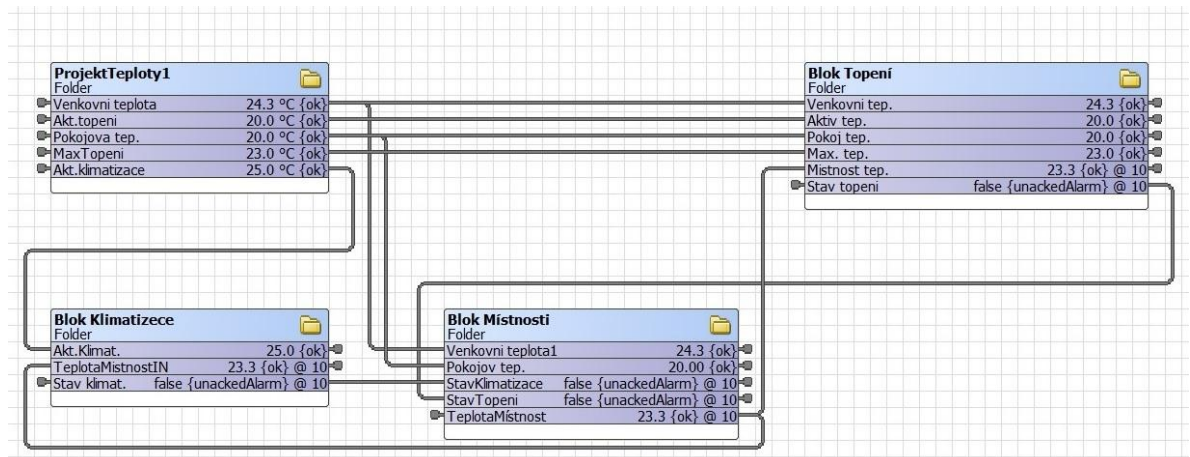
ProjektTeploty1
Folder
Venkovni teplota 24.3 °C {ok}
Akt.topeni 20.0 °C {ok}
Pokojova tep. 20.0 °C {ok}
MaxTopeni 23.0 °C {ok}
Akt.klimatizace 25.0 °C {ok}

Blok Topení
Folder
Venkovni tep. 24.3 {ok}
Aktiv tep. 20.0 {ok}
Pokoj tep. 20.0 {ok}
Max. tep. 23.0 {ok}
Mistnost tep. 23.3 {ok} @ 10
Stav topeni false {unackedAlarm} @ 10

Blok Klimatizece
Folder
Akt.Klimat. 25.0 {ok}
TeplotaMistnostIN 23.3 {ok} @ 10
Stav klimat. false {unackedAlarm} @ 10

Blok Místnosti
Folder
Venkovni teplota1 24.3 {ok}
Pokojov tep. 20.00 {ok}
StavKlimatizace false {unackedAlarm} @ 10
StavTopeni false {unackedAlarm} @ 10
TeplotaMístnost 23.3 {ok} @ 10